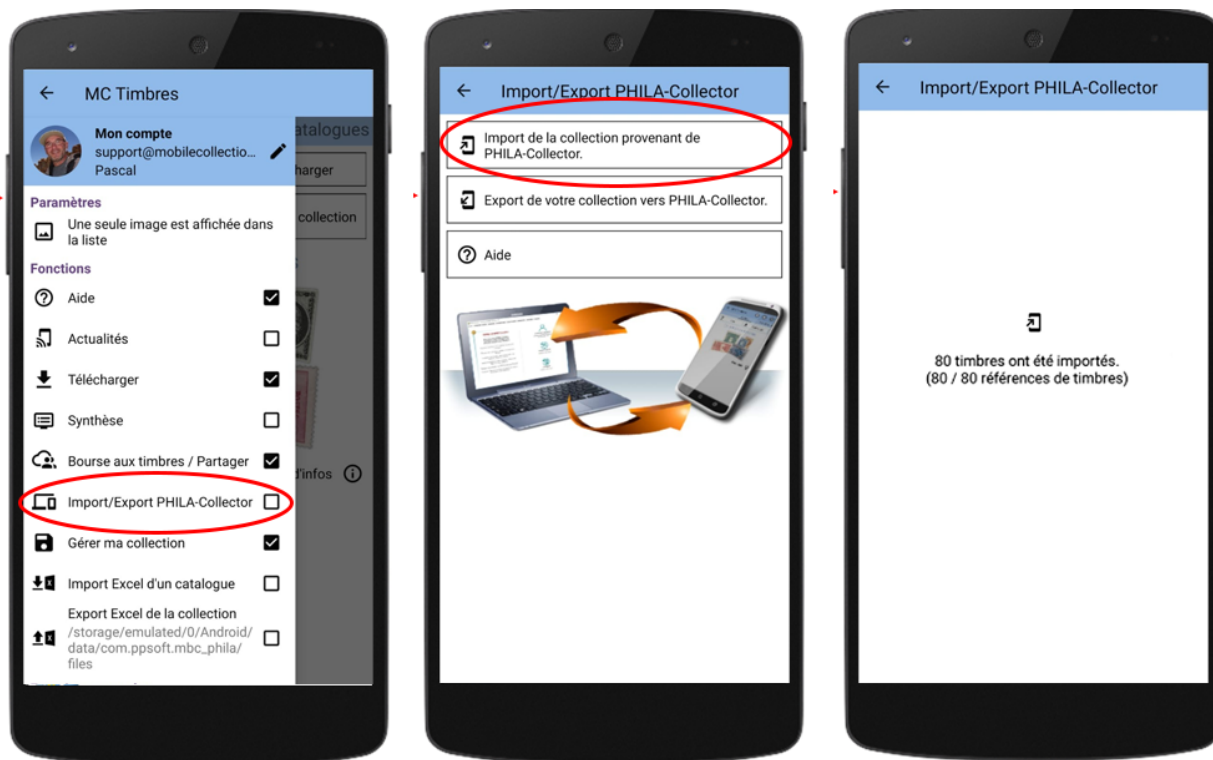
MC Timbres

Mon compte
support@mobilecollectio...
Pascal

catalogues
harger
collection

Paramètres
Une seule image est affichée dans la liste

Fonctions
Aide
Actualités
Télécharger
Synthèse
Bourse aux timbres / Partager
Import/Export PHILA-Collector
Gérer ma collection
Import Excel d'un catalogue
Export Excel de la collection
/storage/emulated/0/Android/data/com.ppsoft.mbc_phila/files

d'infos

Import/Export PHILA-Collector

Import de la collection provenant de PHILA-Collector.

Export de votre collection vers PHILA-Collector.

Aide

Import/Export PHILA-Collector

80 timbres ont été importés.
(80 / 80 références de timbres)